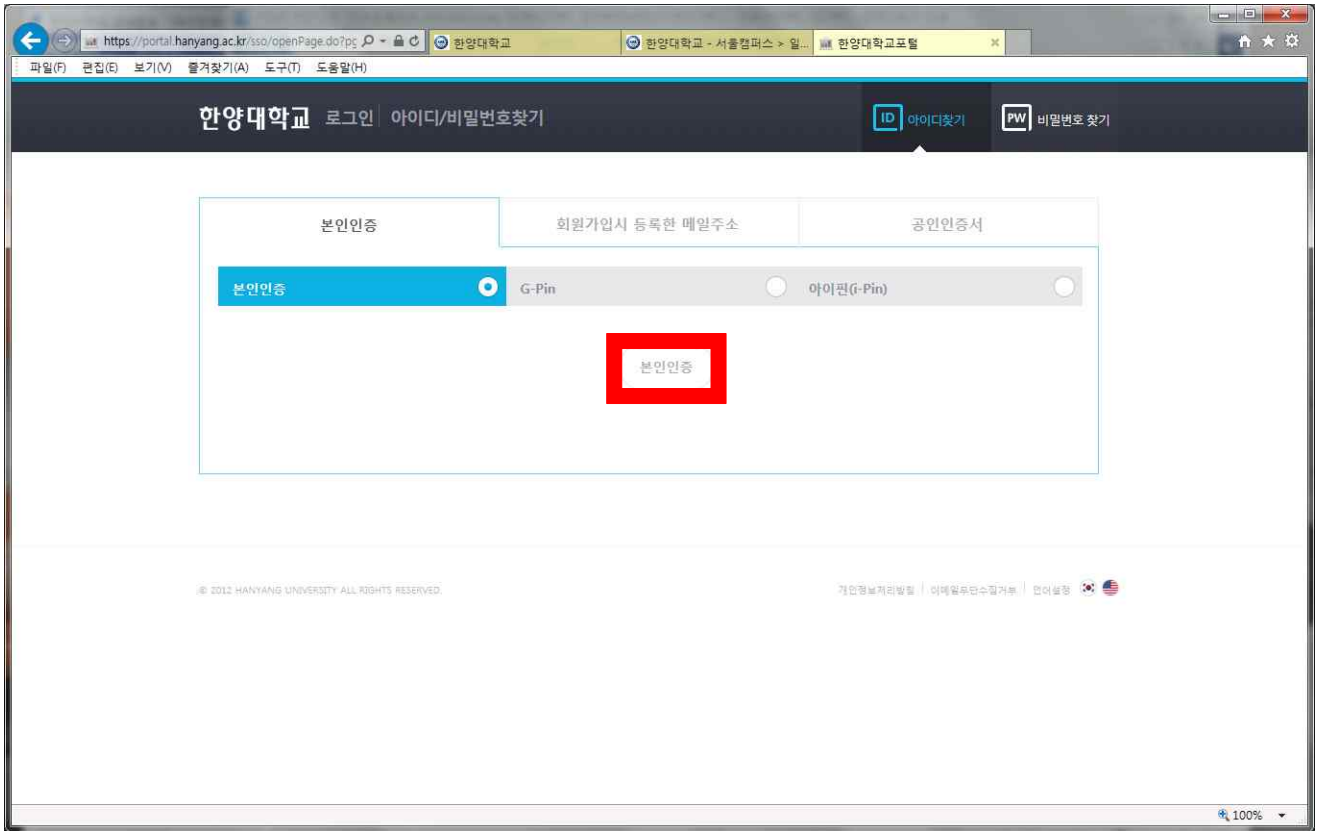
https://portal.hanyang.ac.kr/sso/openPage.do?pg
한양대학교
한양대학교 - 서울캠퍼스 > 일...
한양대학교포털

파일(F) 편집(E) 보기(V) 즐겨찾기(A) 도구(T) 도움말(H)

한양대학교 로그인 아이디/비밀번호찾기

ID 아이디찾기
PW 비밀번호 찾기

| 본인인증 | 회원가입시 등록한 메일주소 | 공인인증서 |
|---|---|---|

본인인증
G-Pin
아이핀(i-Pin)

본인인증

© 2012 HANYANG UNIVERSITY ALL RIGHTS RESERVED.

개인정보처리방침 | 이메일무단수집거부 | 언어설정

100%